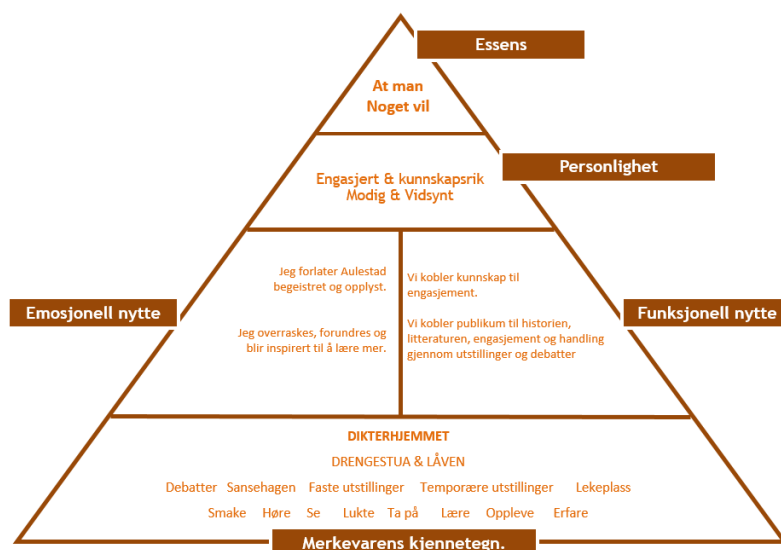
Essens

At man
Noget vil

Personlighet

Engasjert & kunnskapsrik
Modig & Vidsynt

Emosjonell nytte

Jeg forlater Aulestad begeistret og opplyst.

Jeg overraskes, forundres og blir inspirert til å lære mer.

Funksjonell nytte

Vi kobler kunnskap til engasjement.

Vi kobler publikum til historien, litteraturen, engasjement og handling gjennom utstillinger og debatter

DIKTERHJEMMET

DRENGESTUA & LÅVEN

Debatter Sansehagen Faste utstillinger Temporære utstillinger Lekeplass

Smake Høre Se Lukte Ta på Lære Oppleve Erfare

Merkevarens kjennetegn.